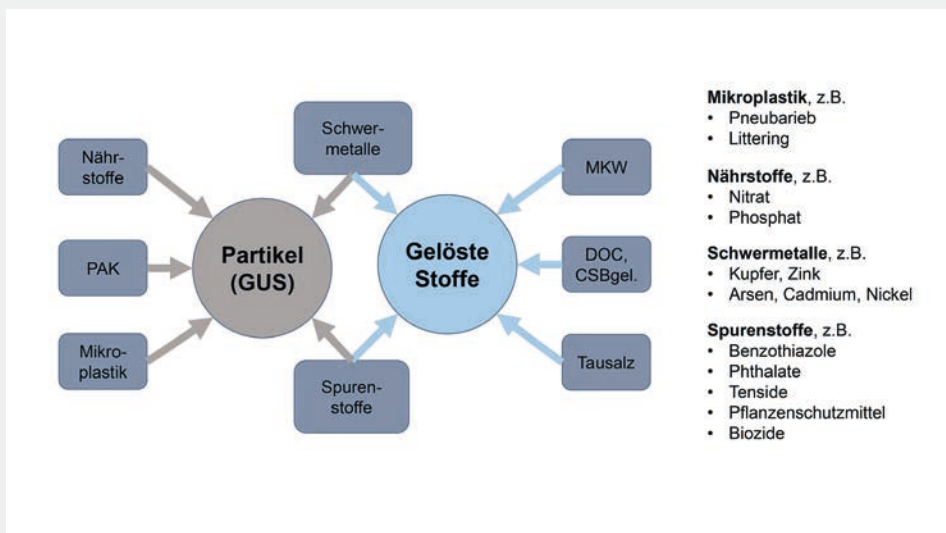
Nährstoffe

PAK

Mikroplastik

Schwermetalle

Partikel (GUS)

Spurenstoffe

Gelöste Stoffe

MKW

DOC, CSBgel.

Tausalz

**Mikroplastik**, z.B.
- Pneubarieb
- Littering

**Nährstoffe**, z.B.
- Nitrat
- Phosphat

**Schwermetalle**, z.B.
- Kupfer, Zink
- Arsen, Cadmium, Nickel

**Spurenstoffe**, z.B.
- Benzothiazole
- Phthalate
- Tenside
- Pflanzenschutzmittel
- Biozide